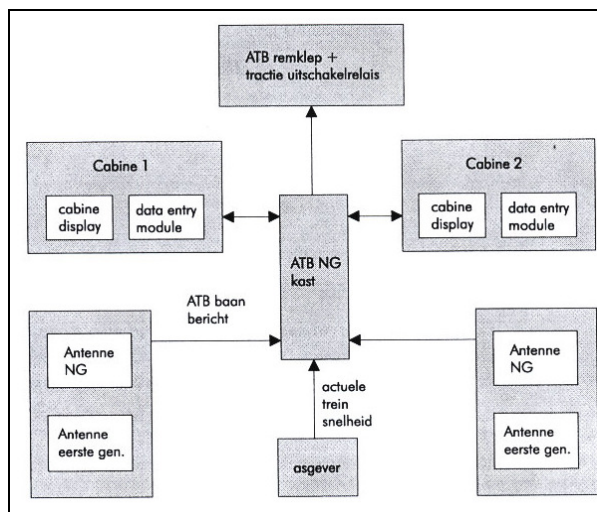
ATB remklep + tractie uitschakelrelais

Cabine 1

cabine display

data entry module

Cabine 2

cabine display

data entry module

ATB NG kast

ATB baan bericht

Antenne NG

Antenne eerste gen.

actuele trein snelheid

asgever

Antenne NG

Antenne eerste gen.